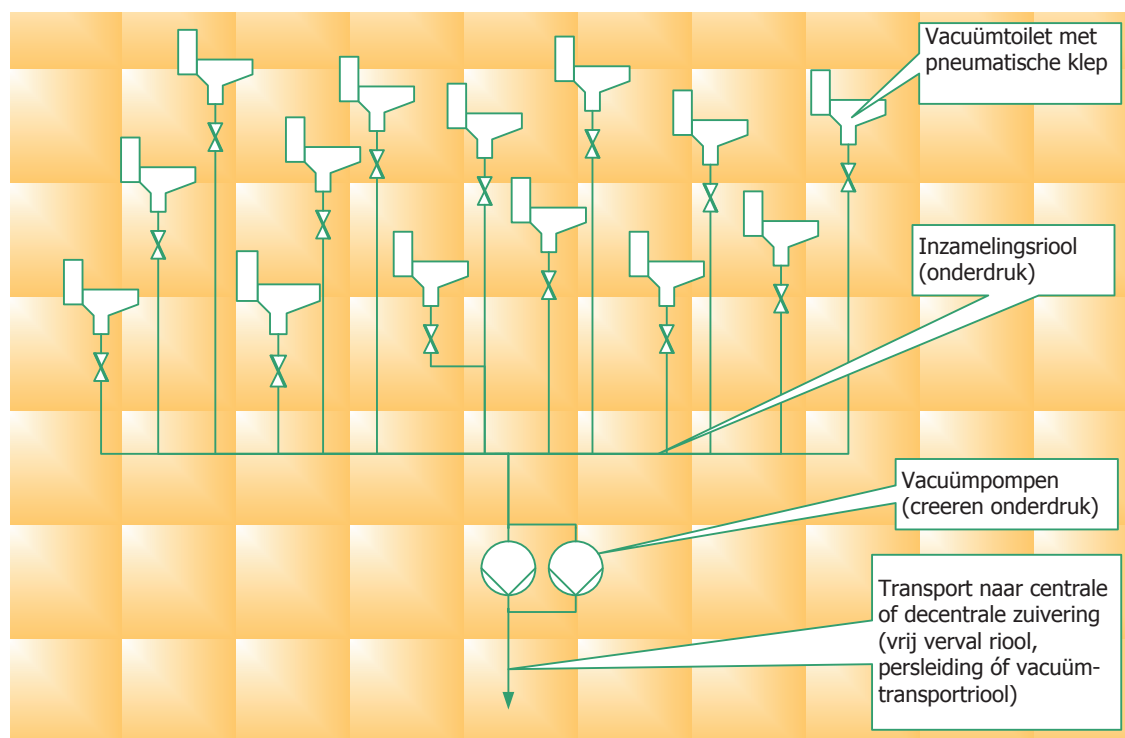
Vacuümtoilet met pneumatische klep

Inzamelingsriool (onderdruk)

Vacuümpompen (creeren onderdruk)

Transport naar centrale of decentrale zuivering (vrij verval riool, persleiding óf vacuümtransportriool)